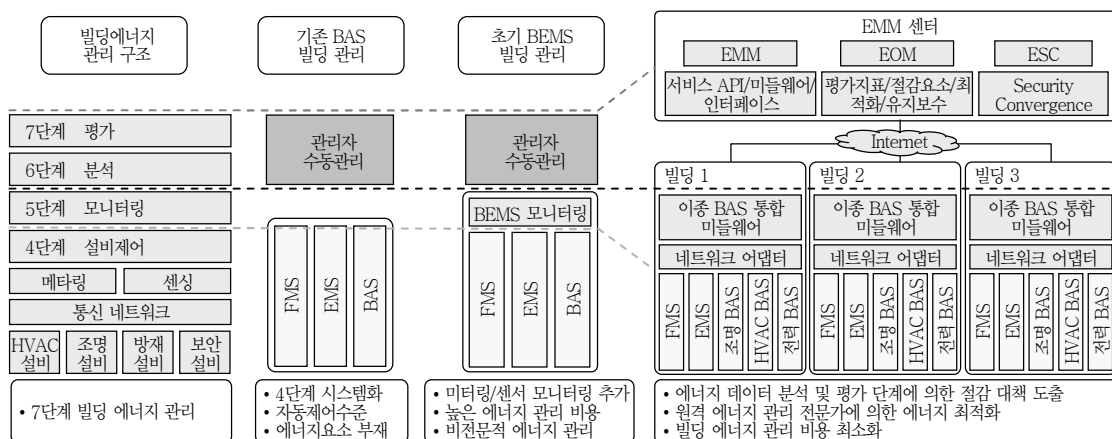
빌딩에너지 관리 구조

기존 BAS 빌딩 관리

초기 BEMS 빌딩 관리

EMM 센터

EMM

EOM

ESC

서비스 API/미들웨어/인터페이스

평가지표/절감요소/최적화/유지보수

Security Convergence

Internet

7단계 평가

6단계 분석

5단계 모니터링

4단계 설비제어

메타링

센싱

통신 네트워크

HVAC 설비

조명 설비

방재 설비

보안 설비

관리자 수동관리

FMS

EMS

BAS

관리자 수동관리

BEMS 모니터링

FMS

EMS

BAS

빌딩 1

이종 BAS 통합 미들웨어

네트워크 어댑터

FMS

EMS

조명 BAS

HVAC BAS

전력 BAS

빌딩 2

이종 BAS 통합 미들웨어

네트워크 어댑터

FMS

EMS

조명 BAS

HVAC BAS

전력 BAS

빌딩 3

이종 BAS 통합 미들웨어

네트워크 어댑터

FMS

EMS

조명 BAS

HVAC BAS

전력 BAS

• 7단계 빌딩 에너지 관리

• 4단계 시스템화
• 자동제어수준
• 에너지요소 부재

• 미터링/센서 모니터링 추가
• 높은 에너지 관리 비용
• 비전문적 에너지 관리

• 에너지 데이터 분석 및 평가 단계에 의한 절감 대책 도출
• 원격 에너지 관리 전문가에 의한 에너지 최적화
• 빌딩 에너지 관리 비용 최소화